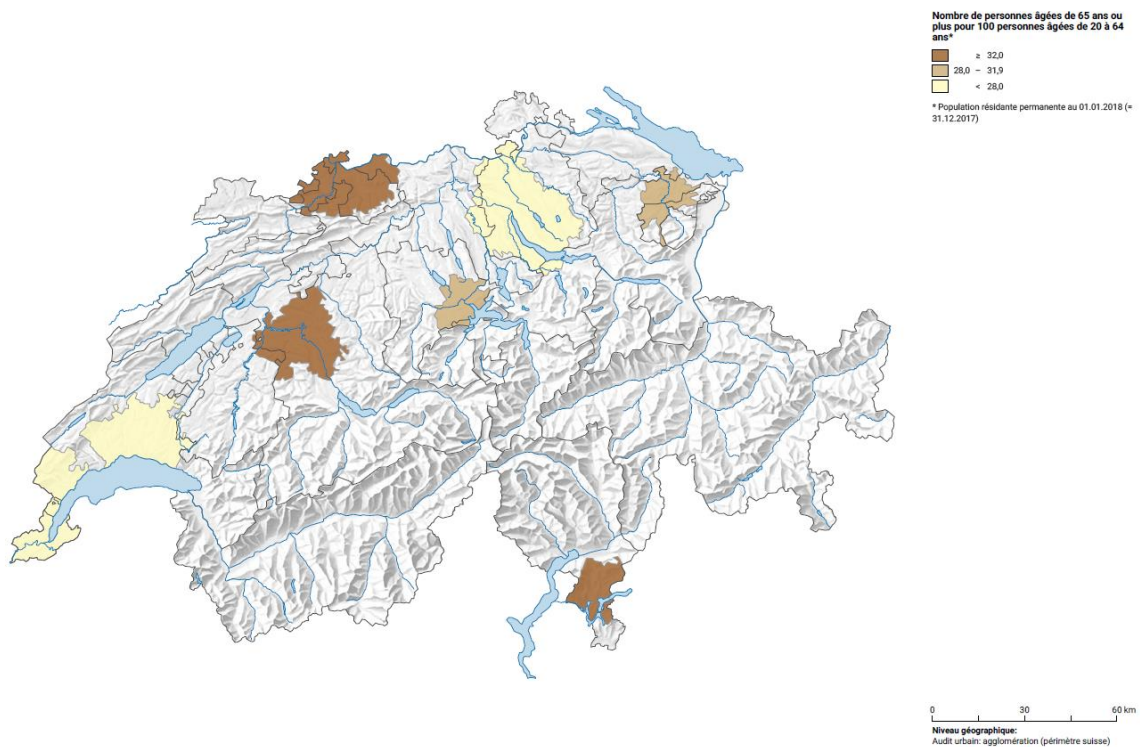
Nombre de personnes âgées de 65 ans ou plus pour 100 personnes âgées de 20 à 64 ans*

≥ 32,0
28,0 – 31,9
< 28,0

* Population résidante permanente au 01.01.2018 (= 31.12.2017)

0 30 60 km

Niveau géographique:
Audit urbain: agglomération (périmètre suisse)